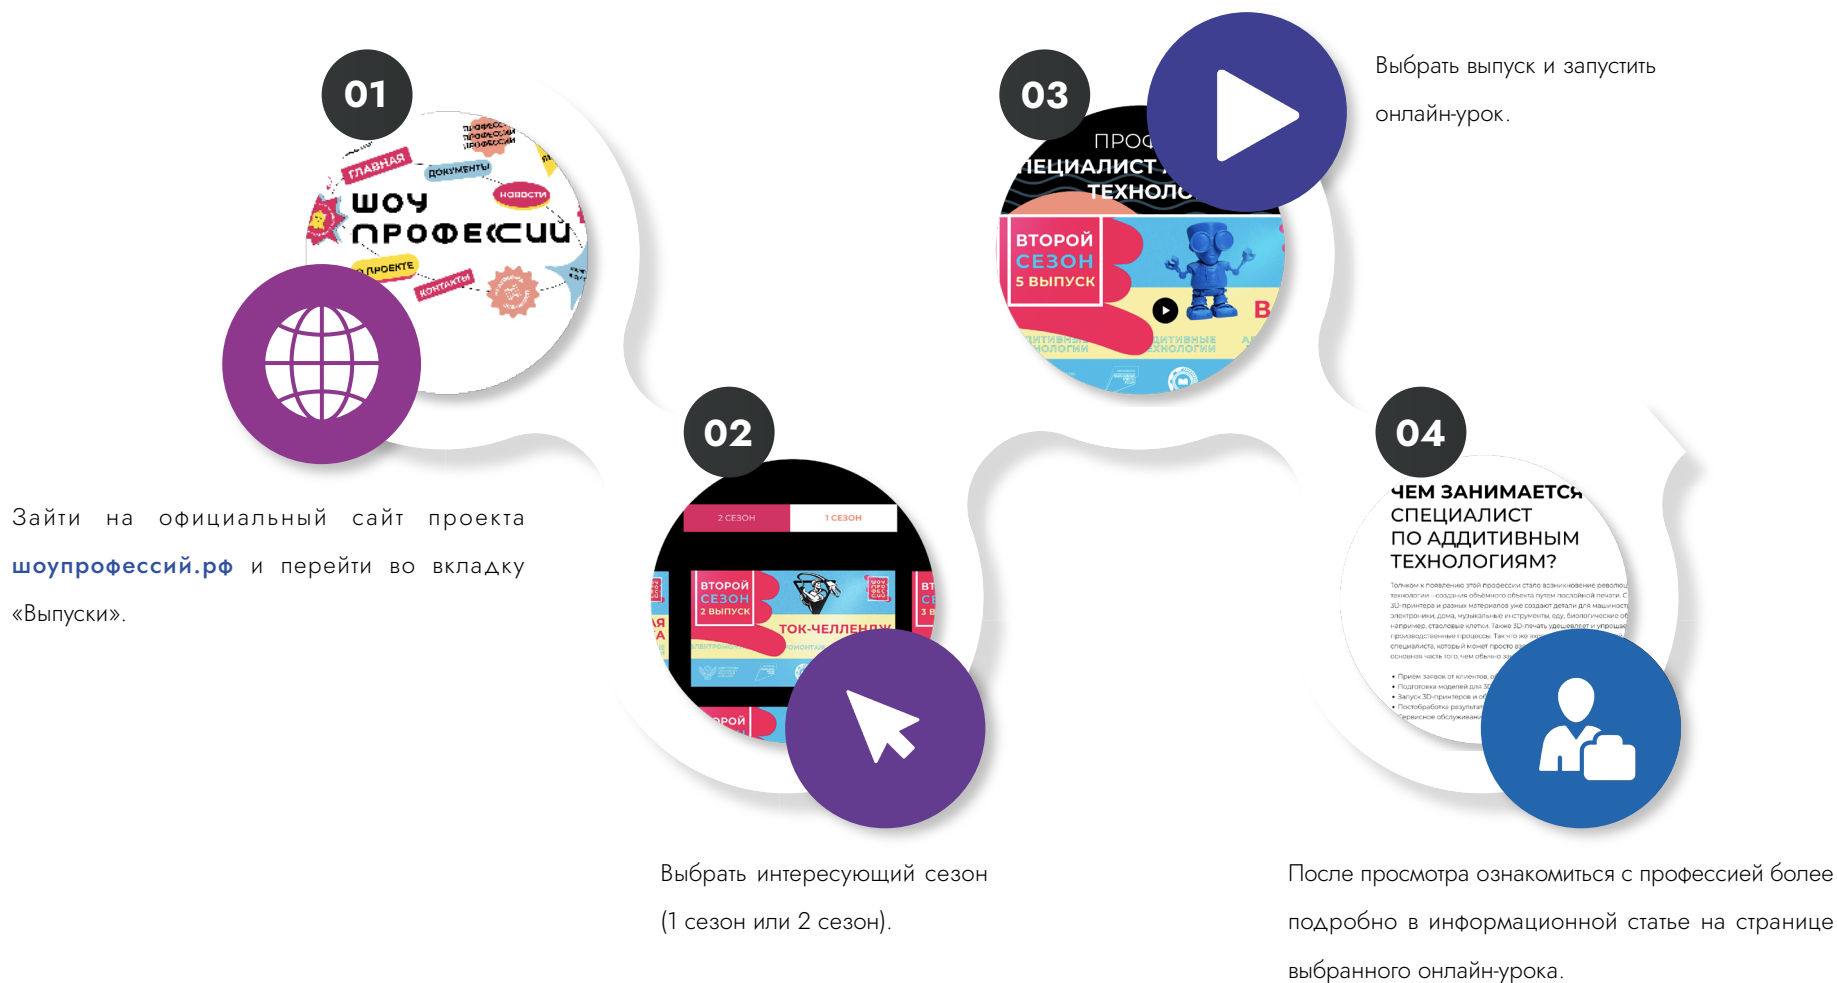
01

ГЛАВНАЯ
ДОКУМЕНТЫ
НОВОСТИ
ШОУ ПРОФЕССИЙ
О ПРОЕКТЕ
КОНТАКТЫ

Зайти на официальный сайт проекта шоупрофессий.рф и перейти во вкладку «Выпуски».

02

2 СЕЗОН
1 СЕЗОН
ВТОРОЙ СЕЗОН 2 ВЫПУСК
ТОК-ЧЕЛЛЕНДЖ

Выбрать интересующий сезон (1 сезон или 2 сезон).

03

ПРО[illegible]
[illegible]ЕЦИАЛИСТ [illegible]
ТЕХНОЛО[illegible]
ВТОРОЙ СЕЗОН 5 ВЫПУСК

Выбрать выпуск и запустить онлайн-урок.

04

ЧЕМ ЗАНИМАЕТСЯ СПЕЦИАЛИСТ ПО АДДИТИВНЫМ ТЕХНОЛОГИЯМ?

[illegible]

После просмотра ознакомиться с профессией более подробно в информационной статье на странице выбранного онлайн-урока.